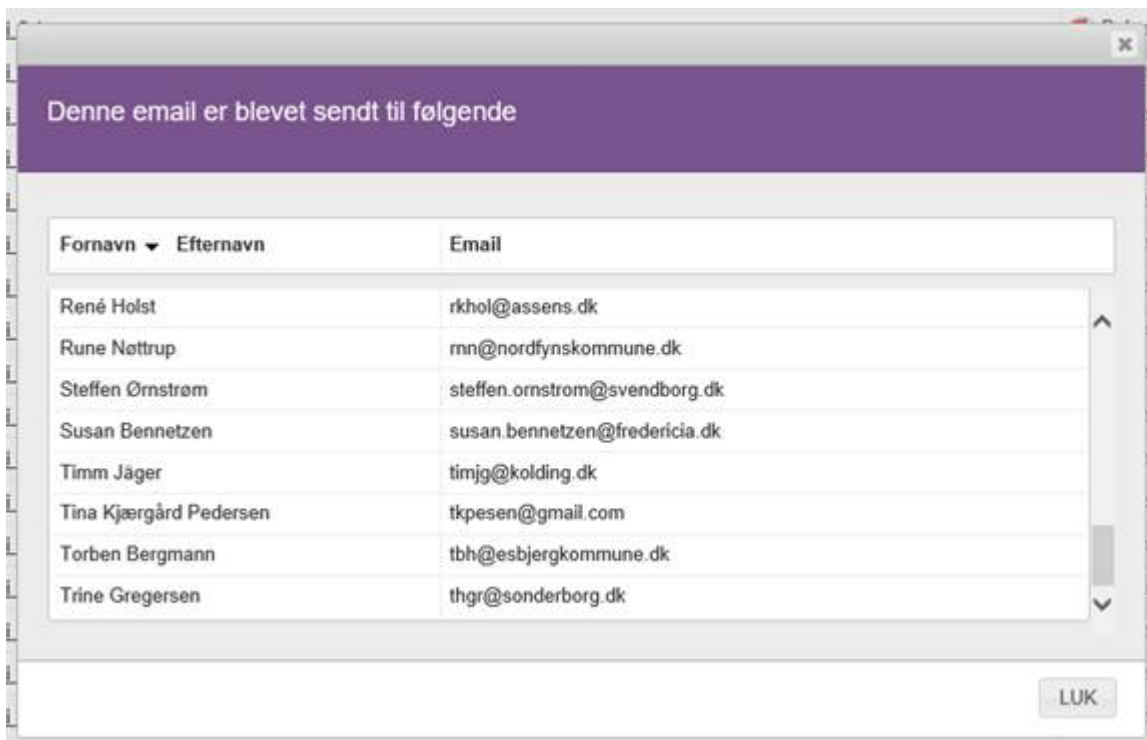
Denne email er blevet sendt til følgende

| Fornavn Efternavn | Email |
|---|---|
| René Holst | rkhol@assens.dk |
| Rune Nøttrup | rnn@nordfynskommune.dk |
| Steffen Ørnstrøm | steffen.ornstrom@svendborg.dk |
| Susan Bennetzen | susan.bennetzen@fredericia.dk |
| Timm Jäger | timjg@kolding.dk |
| Tina Kjærgård Pedersen | tkpesen@gmail.com |
| Torben Bergmann | tbh@esbjergkommune.dk |
| Trine Gregersen | thgr@sonderborg.dk |

LUK